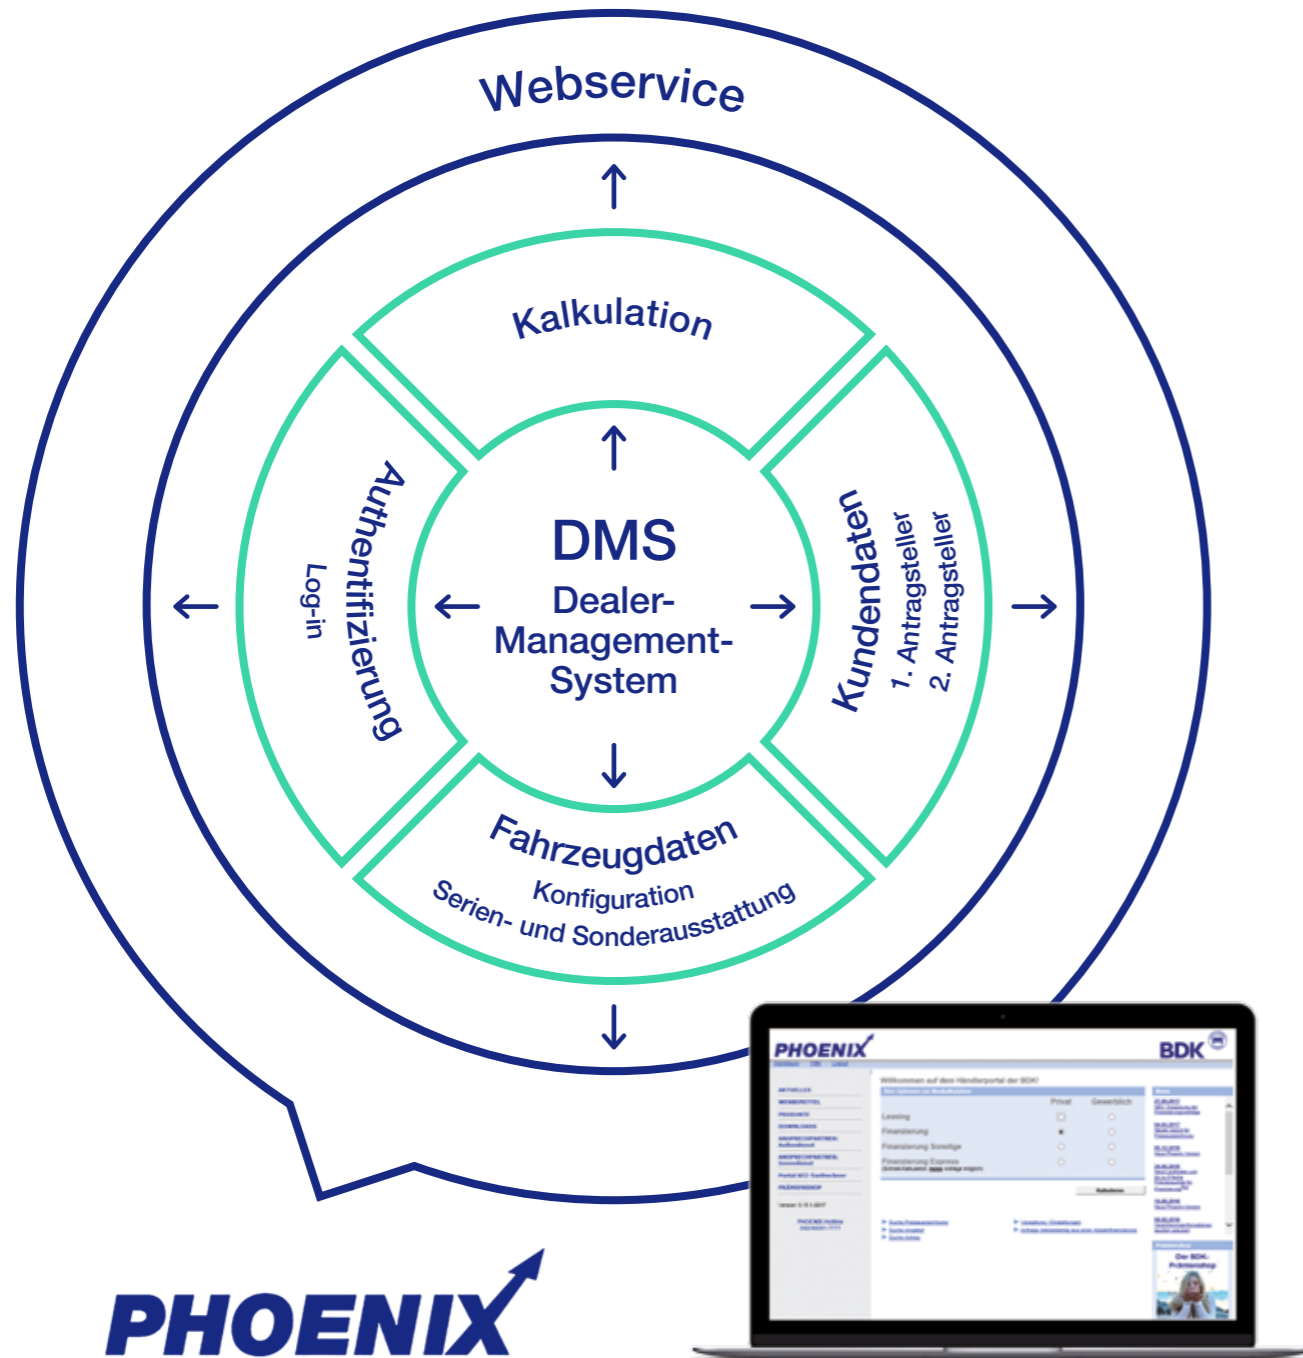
Webservice

Kalkulation

Authentifizierung
Log-in

DMS
Dealer-
Management-
System

Kundendaten
1. Antragsteller
2. Antragsteller

Fahrzeugdaten
Konfiguration
Serien- und Sonderausstattung

PHOENIX
BDK

Willkommen auf dem Händlerportal der BDK!

Privat
Gewerblich
Leasing
Finanzierung
Finanzierung Sonstige
Finanzierung Express

Kalkulieren

Der BDK-Prämienshop

PHOENIX